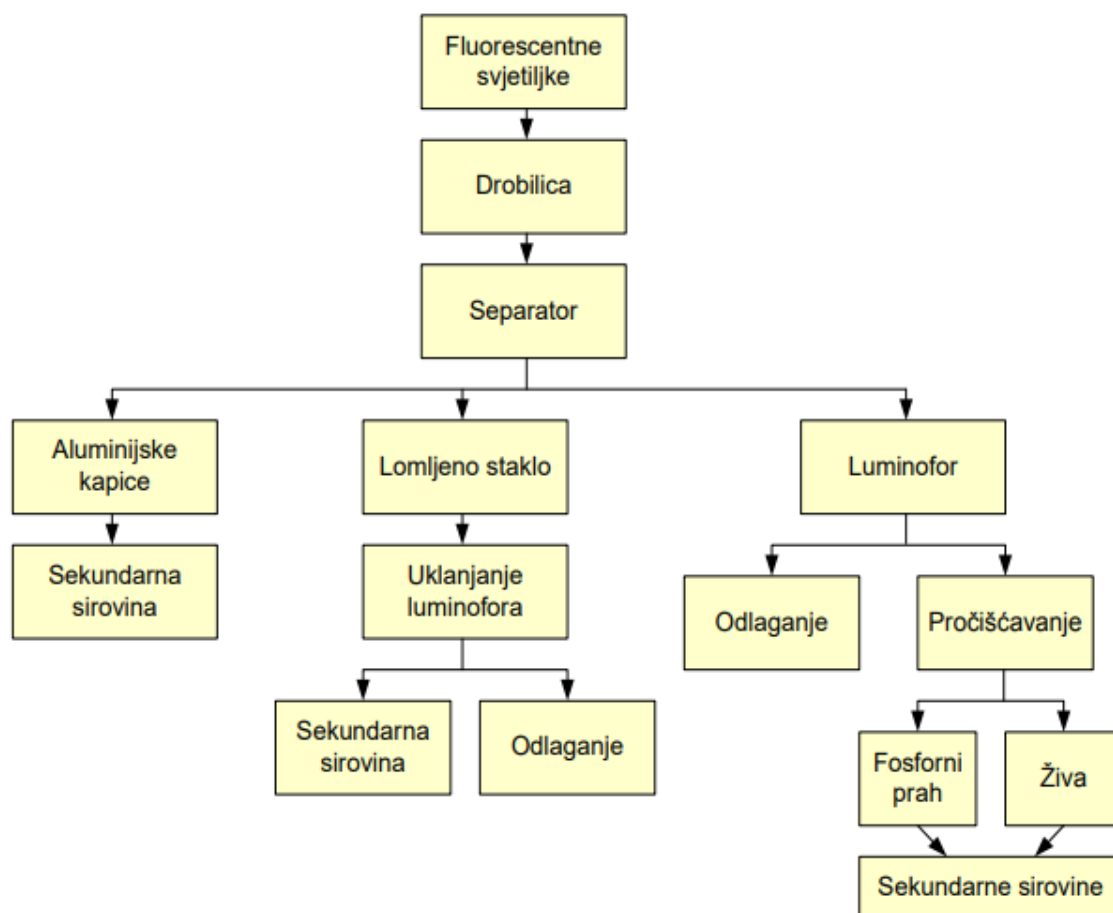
Fluorescentne svjetiljke

Drobilica

Separator

Aluminijske kapice

Sekundarna sirovina

Lomljeno staklo

Uklanjanje luminofora

Sekundarna sirovina

Odlaganje

Luminofor

Odlaganje

Pročišćavanje

Fosforni prah

Živa

Sekundarne sirovine